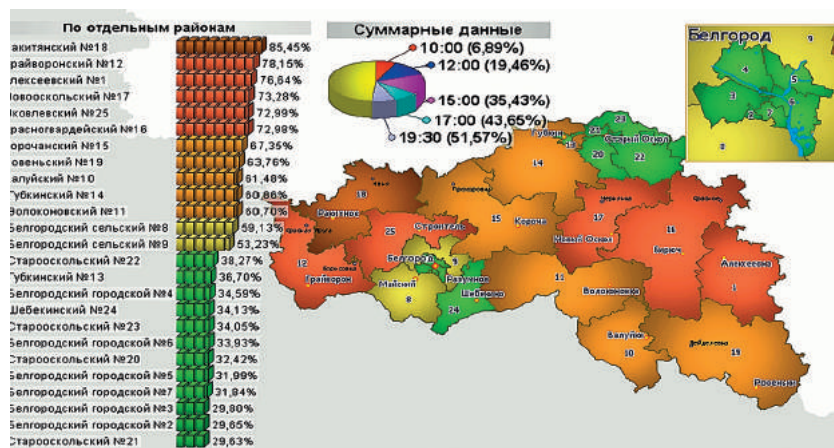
По отдельным районам

акитянский №18 85,45%
райворонский №12 78,15%
лексеевский №1 76,84%
овооскольский №17 73,28%
ковлевский №25 72,99%
расногвардейский №16 72,99%
орочанский №15 67,35%
овеньский №19 63,76%
алуйский №10 61,48%
убкинский №14 60,86%
Волоконовский №11 60,70%
Белгородский сельский №8 59,13%
Белгородский сельский №9 53,23%
Старооскольский №22 38,27%
Губкинский №13 36,70%
Белгородский городской №4 34,59%
Шебекинский №24 34,13%
Старооскольский №23 34,05%
Белгородский городской №6 33,93%
Старооскольский №20 32,42%
Белгородский городской №5 31,99%
Белгородский городской №7 31,84%
Белгородский городской №3 29,80%
Белгородский городской №2 29,65%
Старооскольский №21 29,63%

Суммарные данные

10:00 (6,89%)
12:00 (19,46%)
15:00 (35,43%)
17:00 (43,65%)
19:30 (51,57%)

Белгород

Губкин
Старый Оскол
Чернянка
Ракитное
Прохоровка
Строитель
Корочан
Новый Оскол
Бирюч
Алексеевка
Грайворон
Белгород
Майский
Разумное
Шебекино
Волоконовка
Валуйки
Ровеньки

18 14 21 23 20 22 16 25 15 17 11 12 3 8 24 1 10 19 4 5 6 7 9 2